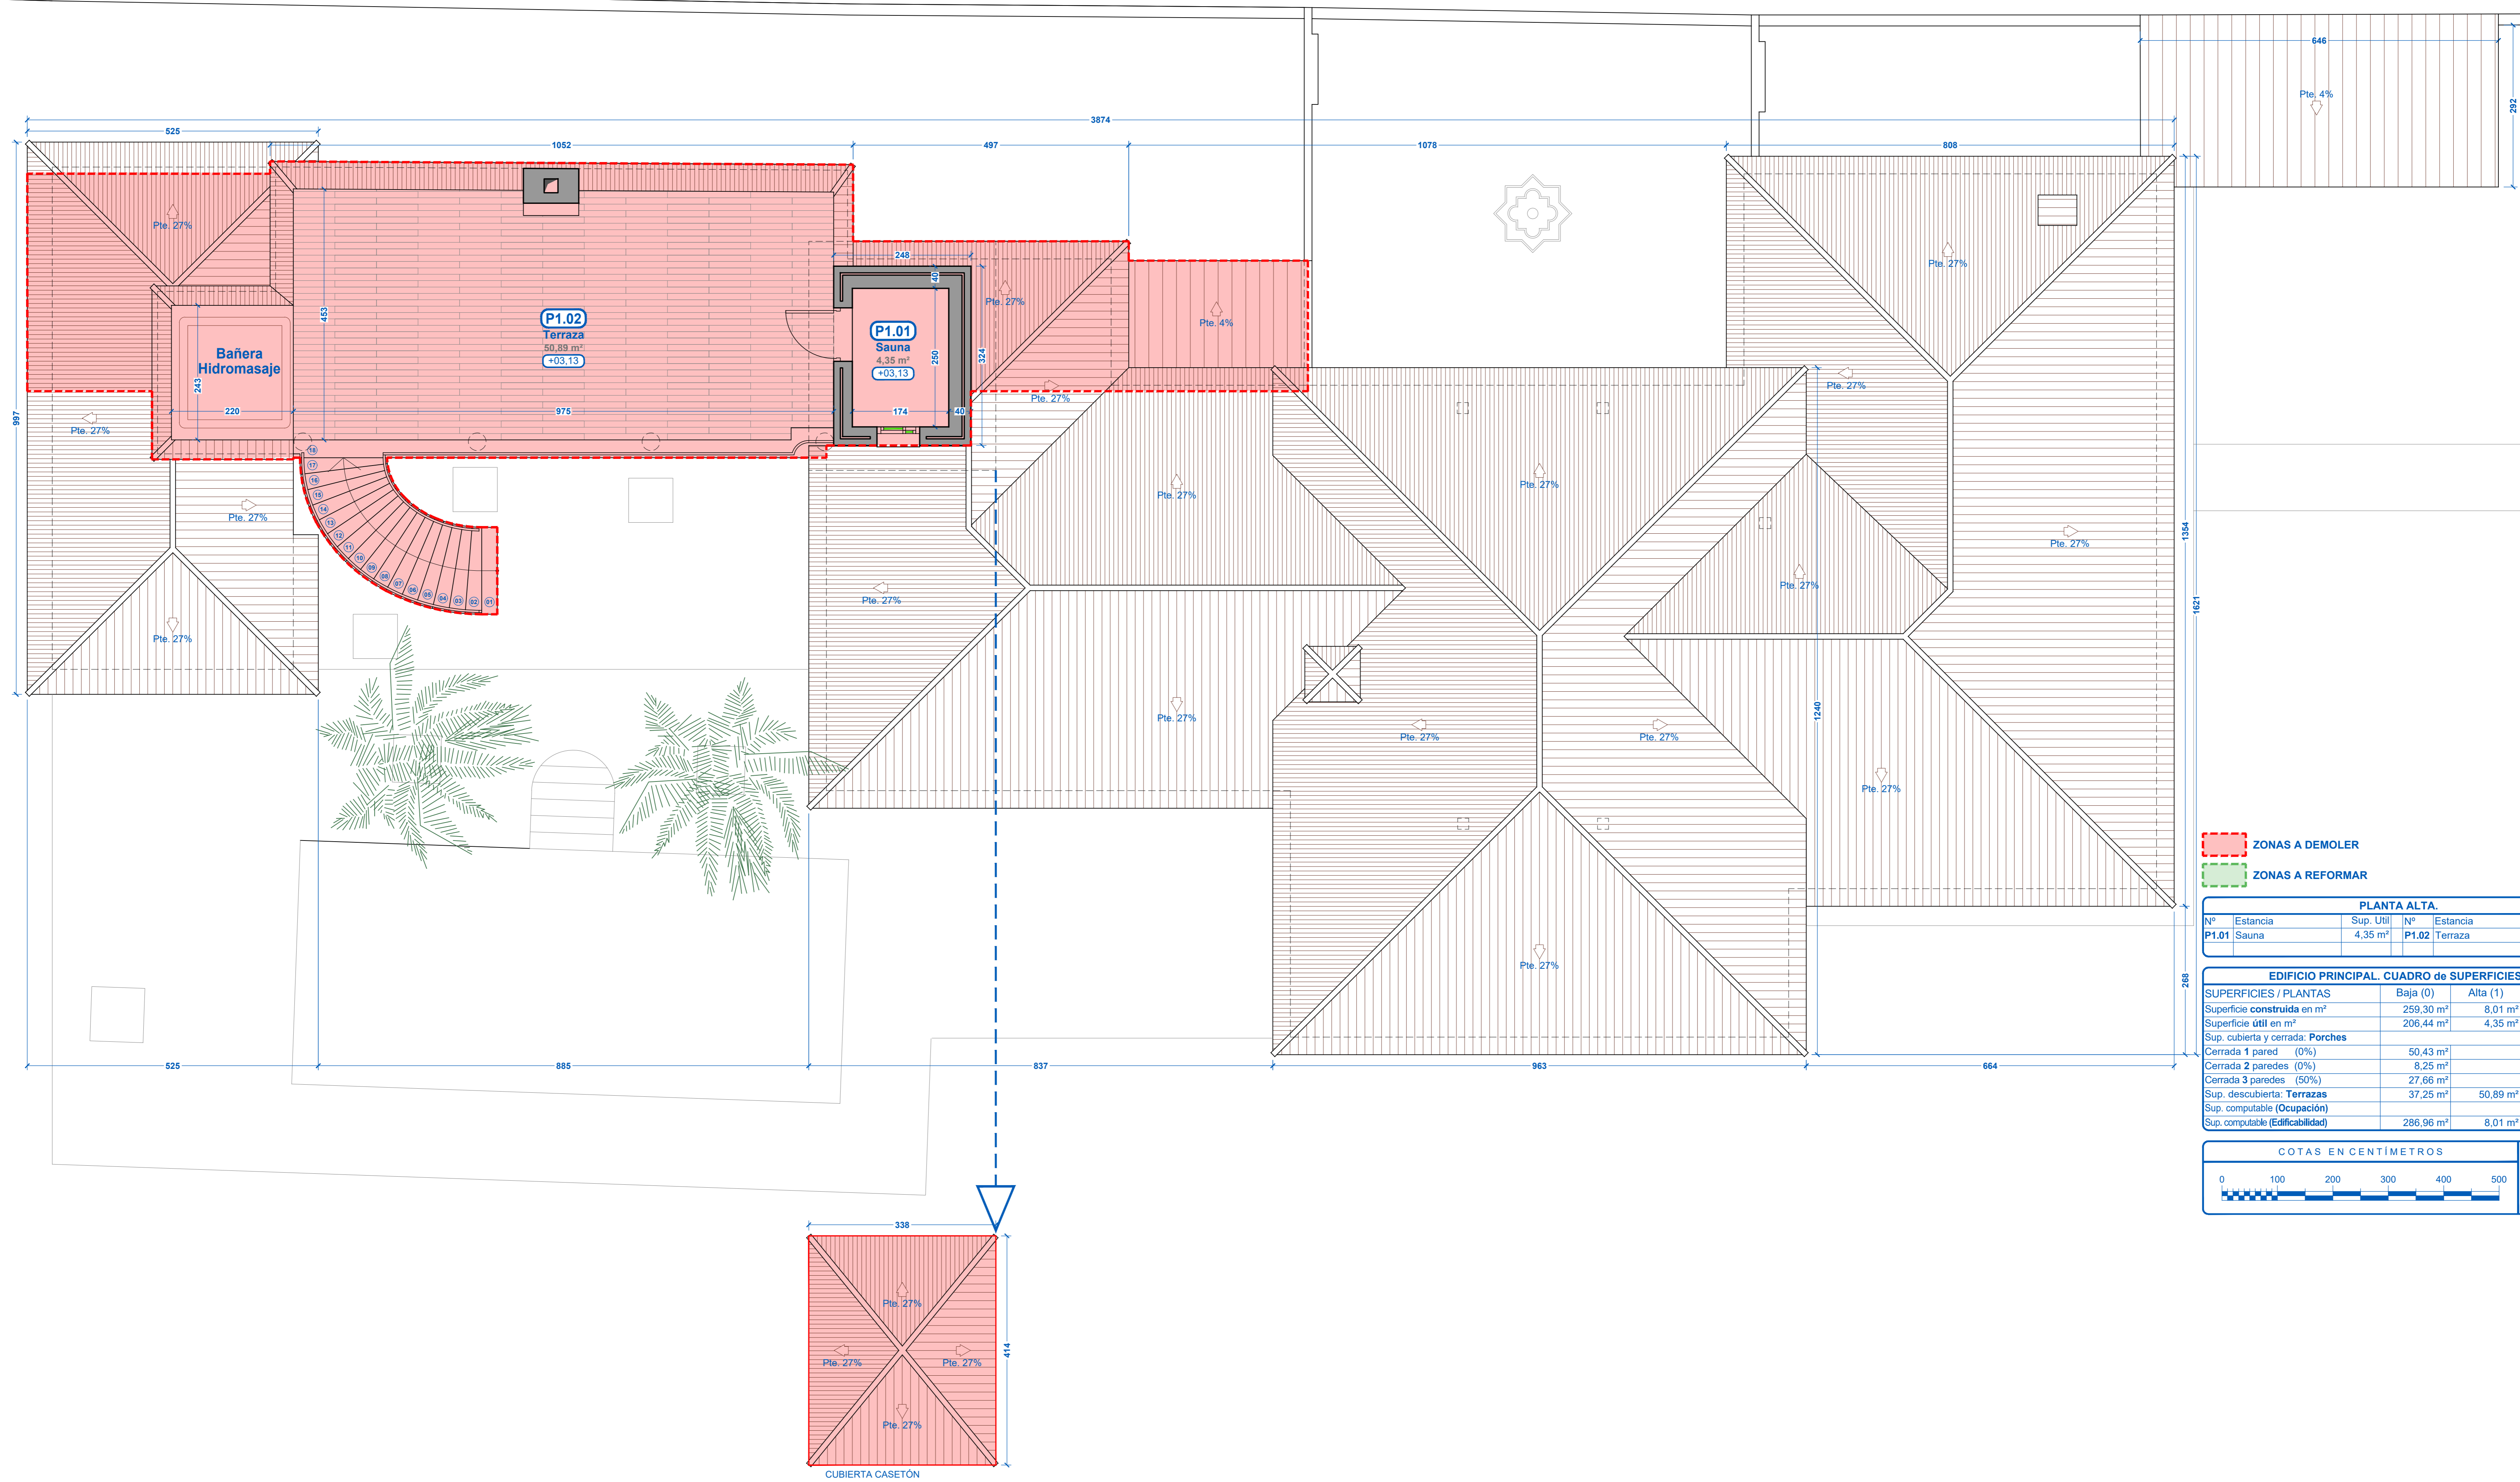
3874
525
1052
497
1078
808
646
292
Pte. 4%
Pte. 27%
248
40
P1.02
Terraza
50,89 m²
+03,13
453
Bañera Hidromasaje
243
220
975
P1.01
Sauna
4,35 m²
+03,13
250
324
174
40
Pte. 27%
Pte. 4%
Pte. 27%
Pte. 27%
997
Pte. 27%
Pte. 27%
Pte. 27%
Pte. 27%
Pte. 27%
Pte. 27%
Pte. 27%
Pte. 27%
Pte. 27%
Pte. 27%
Pte. 27%
Pte. 27%
Pte. 27%
1354
1621
1240
268
18 17 16 15 14 13 12 11 10 09 08 07 06 05 04 03 02 01
525
885
837
963
664
338
414
Pte. 27%
Pte. 27%
Pte. 27%
Pte. 27%
CUBIERTA CASETÓN
ZONAS A DEMOLER
ZONAS A REFORMAR

PLANTA ALTA.

| Nº | Estancia | Sup. Util | Nº | Estancia |
|---|---|---|---|---|
| P1.01 | Sauna | 4,35 m² | P1.02 | Terraza |

EDIFICIO PRINCIPAL. CUADRO de SUPERFICIES

| SUPERFICIES / PLANTAS | Baja (0) | Alta (1) |
|---|---|---|
| Superficie construida en m² | 259,30 m² | 8,01 m² |
| Superficie útil en m² | 206,44 m² | 4,35 m² |
| Sup. cubierta y cerrada: Porches | | |
| Cerrada 1 pared (0%) | 50,43 m² | |
| Cerrada 2 paredes (0%) | 8,25 m² | |
| Cerrada 3 paredes (50%) | 27,66 m² | |
| Sup. descubierta: Terrazas | 37,25 m² | 50,89 m² |
| Sup. computable (Ocupación) | | |
| Sup. computable (Edificabilidad) | 286,96 m² | 8,01 m² |

COTAS EN CENTÍMETROS
0 100 200 300 400 500